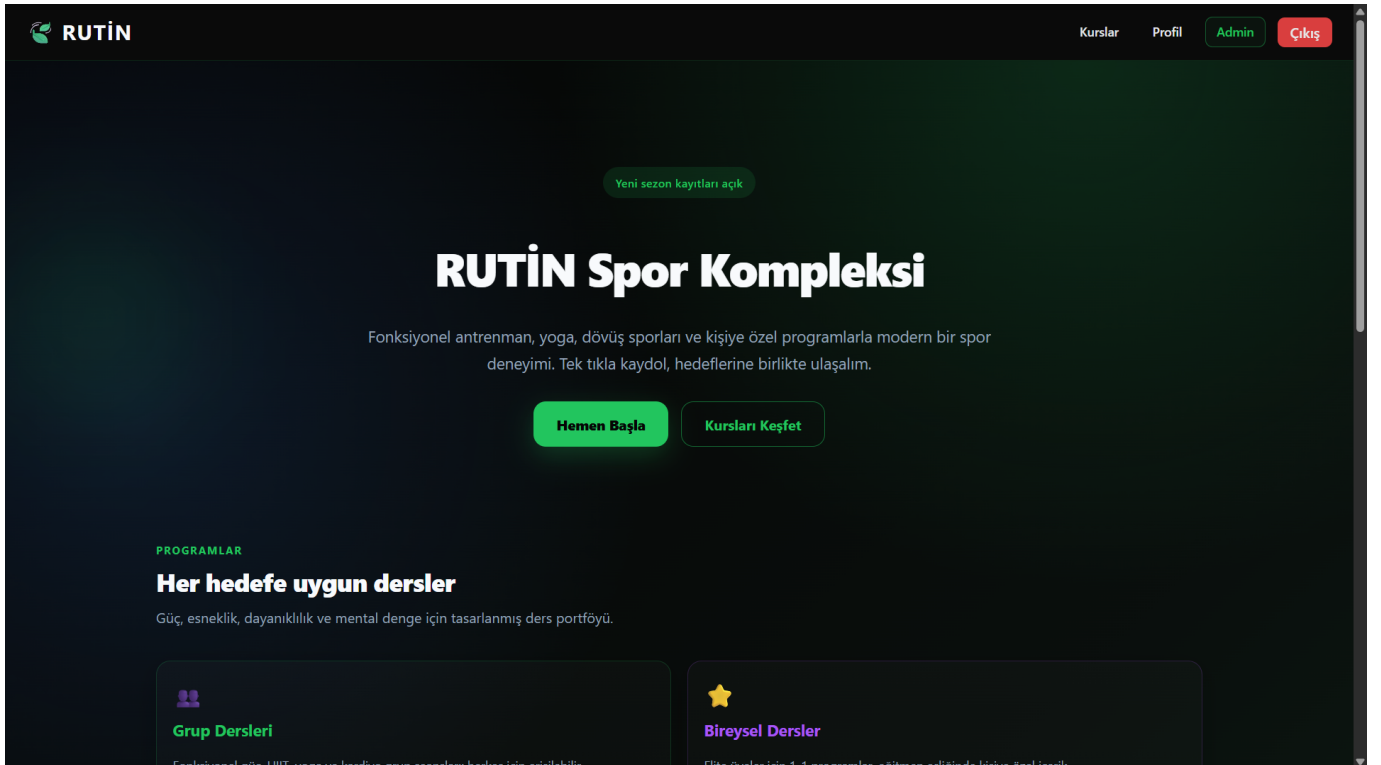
RUTİN

Kurslar Profil Admin Çıkış

Yeni sezon kayıtları açık

RUTİN Spor Kompleksi

Fonksiyonel antrenman, yoga, dövüş sporları ve kişiye özel programlarla modern bir spor deneyimi. Tek tıkla kaydol, hedeflerine birlikte ulaşalım.

Hemen Başla Kursları Keşfet

PROGRAMLAR

Her hedefe uygun dersler

Güç, esneklik, dayanıklılık ve mental denge için tasarlanmış ders portföyü.

Grup Dersleri

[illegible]

Bireysel Dersler

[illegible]